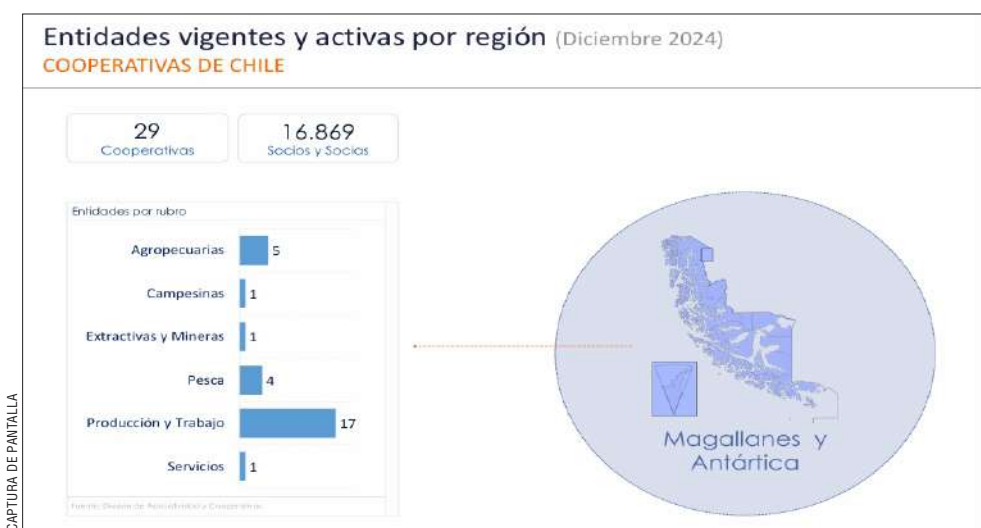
Entidades vigentes y activas por región (Diciembre 2024)
COOPERATIVAS DE CHILE

29
Cooperativas

16.869
Socios y Socias

Entidades por rubro

Agropecuarias 5
Campesinas 1
Extractivas y Mineras 1
Pesca 4
Producción y Trabajo 17
Servicios 1

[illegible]

Magallanes y Antártica

CAPTURA DE PANTALLA